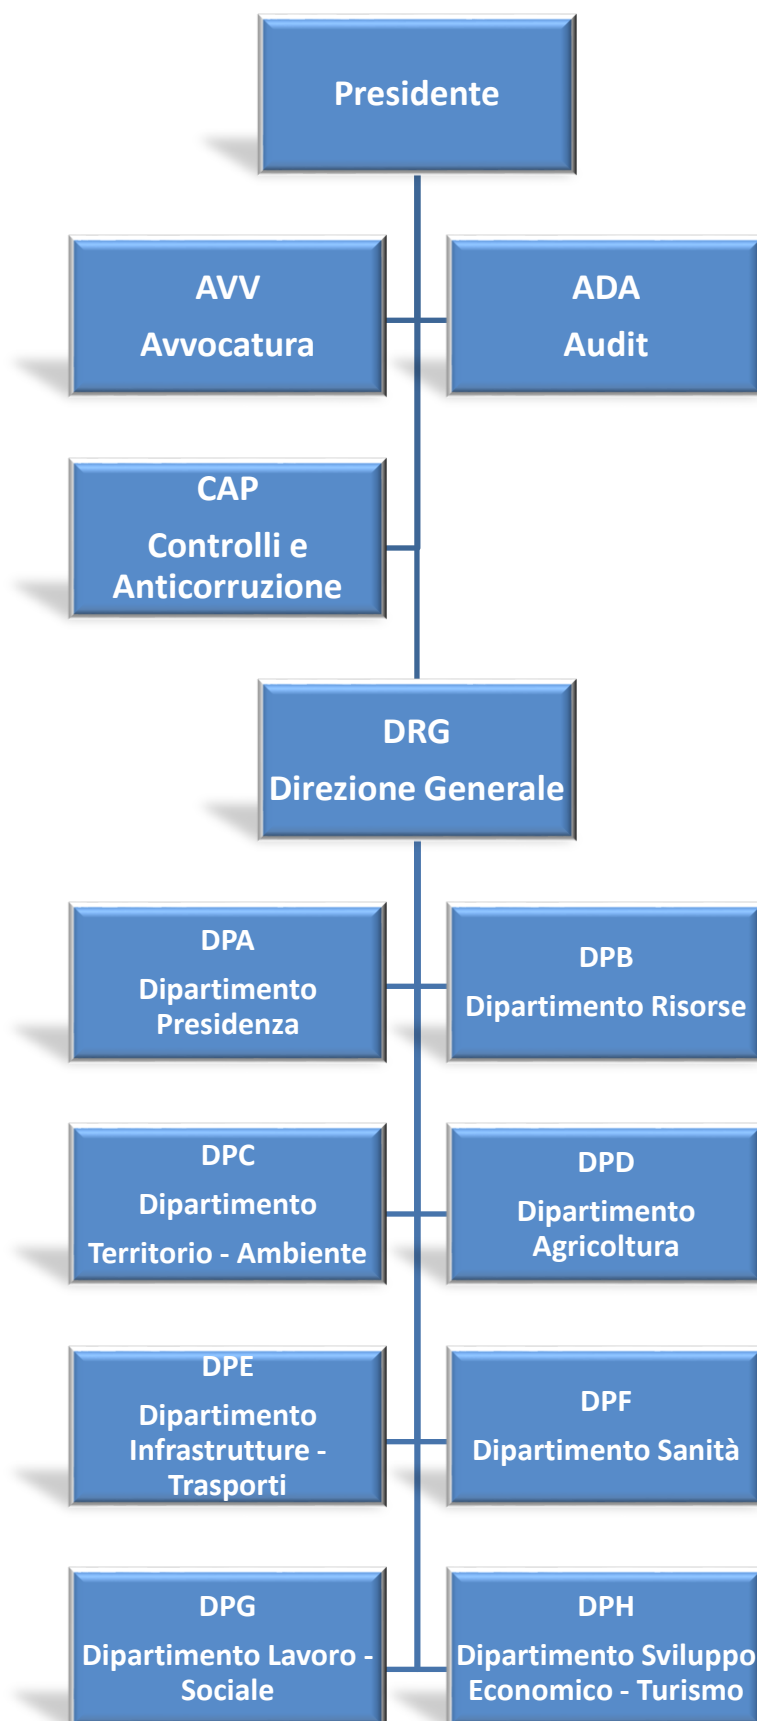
Presidente

AVV
Avvocatura

ADA
Audit

CAP
Controlli e Anticorruzione

DRG
Direzione Generale

DPA
Dipartimento Presidenza

DPB
Dipartimento Risorse

DPC
Dipartimento
Territorio - Ambiente

DPD
Dipartimento Agricoltura

DPE
Dipartimento Infrastrutture - Trasporti

DPF
Dipartimento Sanità

DPG
Dipartimento Lavoro - Sociale

DPH
Dipartimento Sviluppo Economico - Turismo